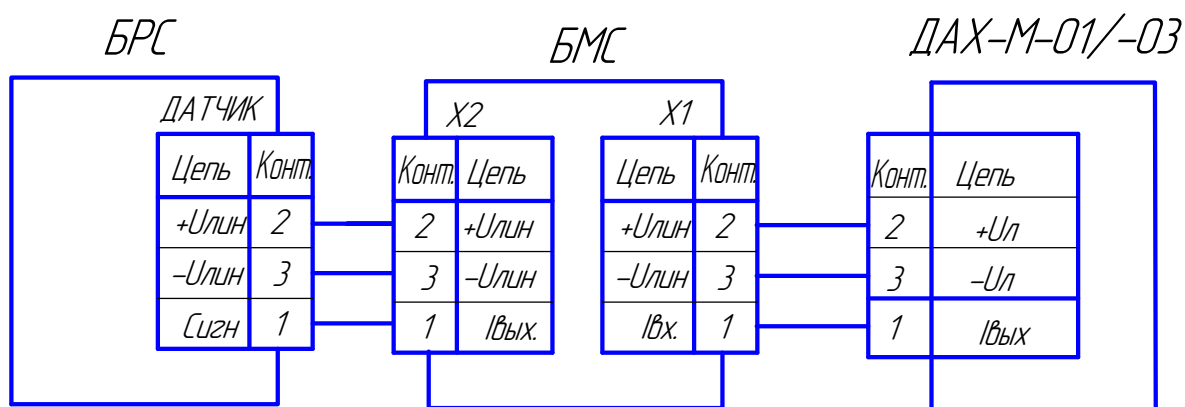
БРС

БМС

ДАХ–М–01/–03

ДАТЧИК

| Цепь | Конт. |
|---|---|
| +Uлин | 2 |
| –Uлин | 3 |
| Сигн | 1 |

X2

| Конт. | Цепь |
|---|---|
| 2 | +Uлин |
| 3 | –Uлин |
| 1 | Iвых. |

X1

| Цепь | Конт. |
|---|---|
| +Uлин | 2 |
| –Uлин | 3 |
| Iвх. | 1 |

| Конт. | Цепь |
|---|---|
| 2 | +Uл |
| 3 | –Uл |
| 1 | Iвых |